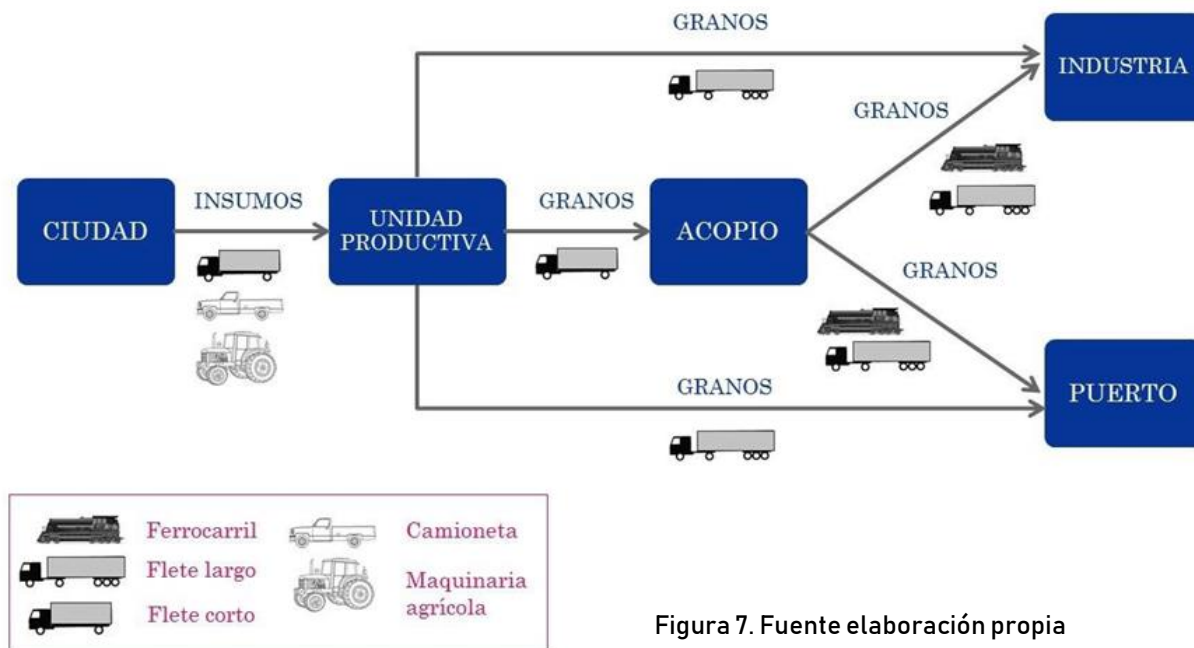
GRANOS

INDUSTRIA

GRANOS

CIUDAD

INSUMOS

UNIDAD PRODUCTIVA

GRANOS

ACOPIO

GRANOS

GRANOS

PUERTO

Ferrocarril
Flete largo
Flete corto
Camioneta
Maquinaria agrícola

Figura 7. Fuente elaboración propia